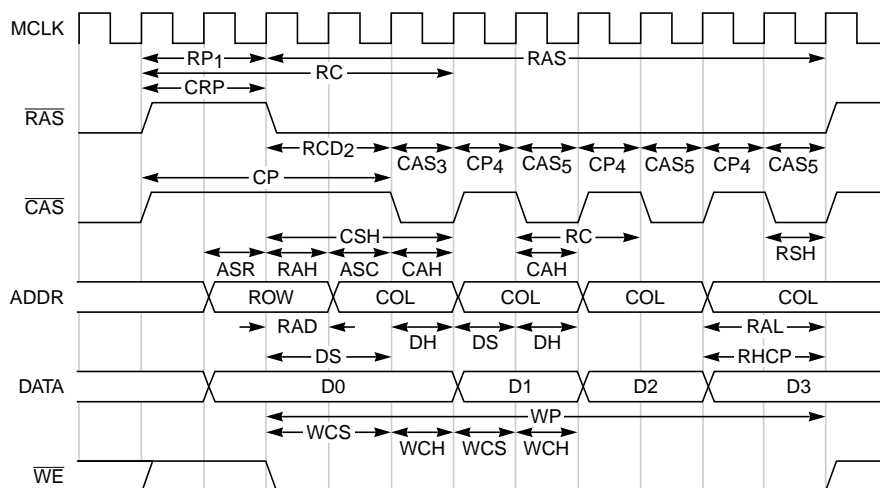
MCLK

$RP_1$

RAS

RC

CRP

$\overline{RAS}$

$RCD_2$

$CAS_3$

$CP_4$

$CAS_5$

$CP_4$

$CAS_5$

$CP_4$

$CAS_5$

CP

$\overline{CAS}$

CSH

RC

ASR

RAH

ASC

CAH

CAH

RSH

ADDR

ROW

COL

COL

COL

COL

RAD

DH

DS

DH

RAL

DS

RHCP

DATA

D0

D1

D2

D3

WP

WCS

WCH

WCS

WCH

$\overline{WE}$